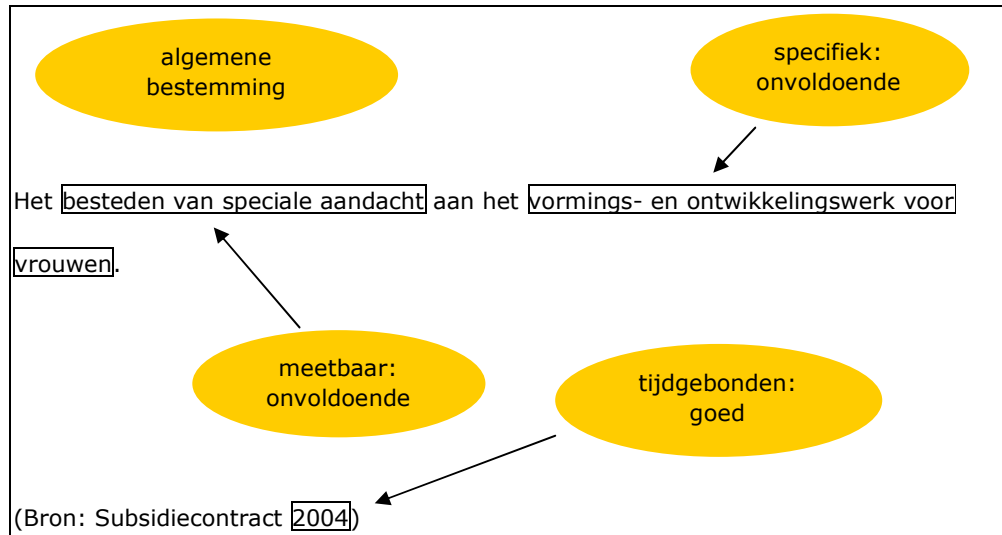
algemene bestemming

specifiek: onvoldoende

Het besteden van speciale aandacht aan het vormings- en ontwikkelingswerk voor vrouwen.

meetbaar: onvoldoende

tijdgebonden: goed

(Bron: Subsidiecontract 2004)